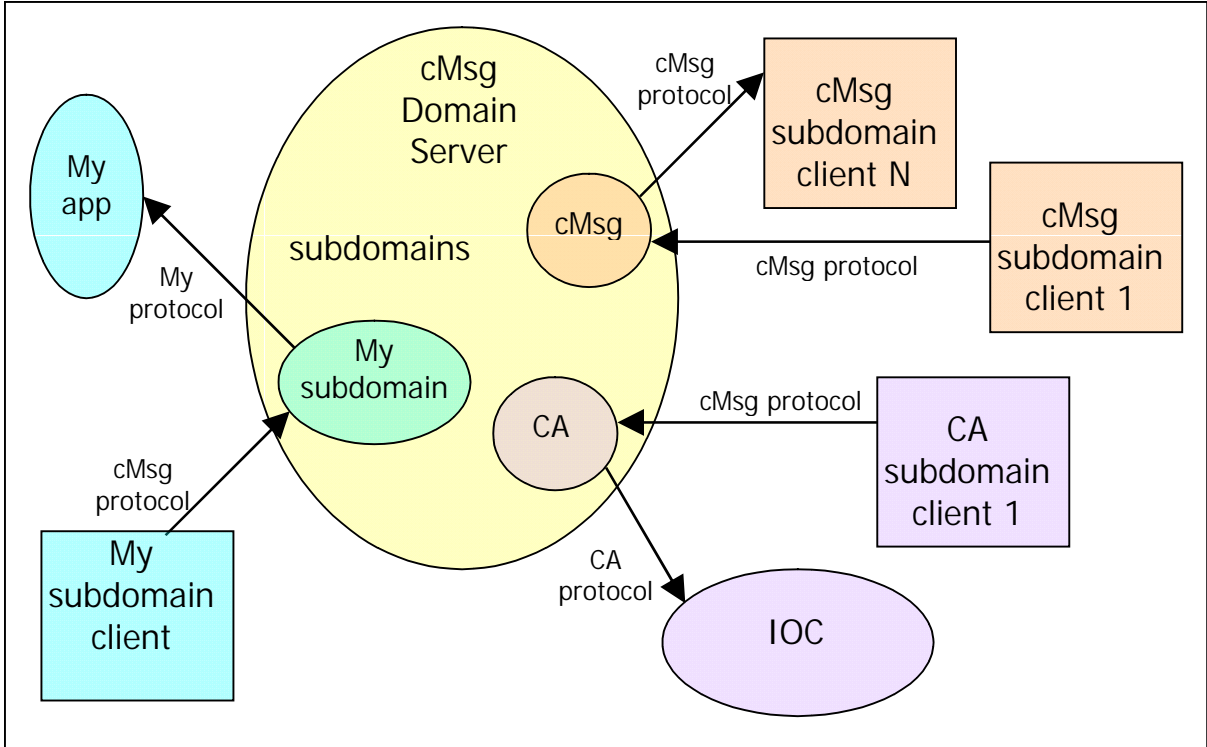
cMsg Domain Server

cMsg protocol

cMsg subdomain client N

My app

cMsg

cMsg subdomain client 1

subdomains

cMsg protocol

My protocol

My subdomain

CA

cMsg protocol

CA subdomain client 1

cMsg protocol

My subdomain client

CA protocol

IOC